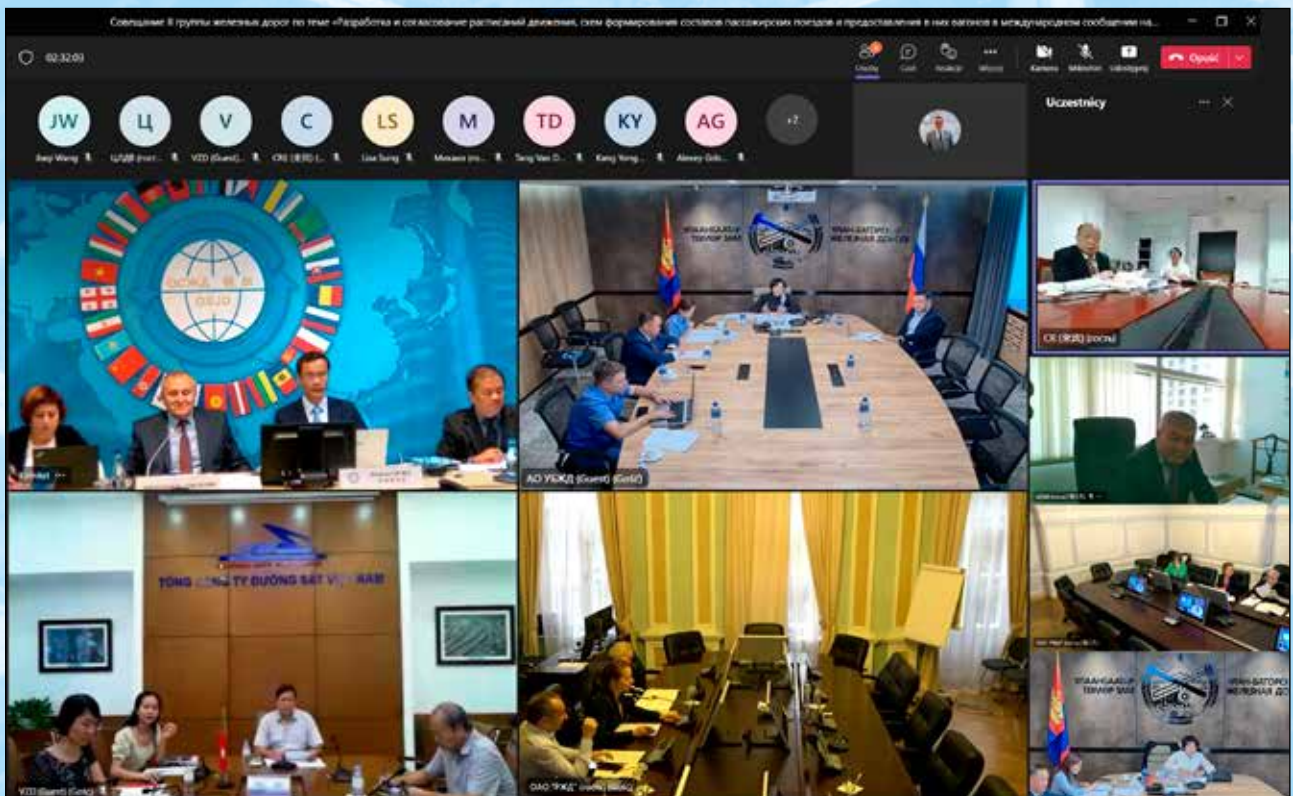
Совещание II группы железных дорог по теме «Разработка и согласование расписаний движения, схем формирования составов пассажирских поездов и предоставления в них вагонов в международном сообщении на...

02:32:03

Osoby Czat Reakcje Wyświetl Więcej Kamera Mikrofon Udostępnij Opuść

JW Ц V C LS M TD KY AG +7

Jiaqi Wang ЦДПВ (Guest) VZD (Guest) CR (求同) Lisa Sung Михаил (го... Tang Van D... Kang Yong... Alexey Golo...

Uczestnicy

OCЖД OSJD

УЛААНБААТАР ТӨМӨР ЗАМ УЛАН-БАТОРСКАЯ ЖЕЛЕЗНАЯ ДОРОГА

АО УБЖД (Guest) (GoSt)

CR (求同) (GoSt)

TỔNG CÔNG TY ĐƯỜNG SẮT VIỆT NAM

VZD (Guest) (GoSt)

ОАО "РЖД"

УЛААНБААТАР ТӨМӨР ЗАМ УЛАН-БАТОРСКАЯ ЖЕЛЕЗНАЯ ДОРОГА